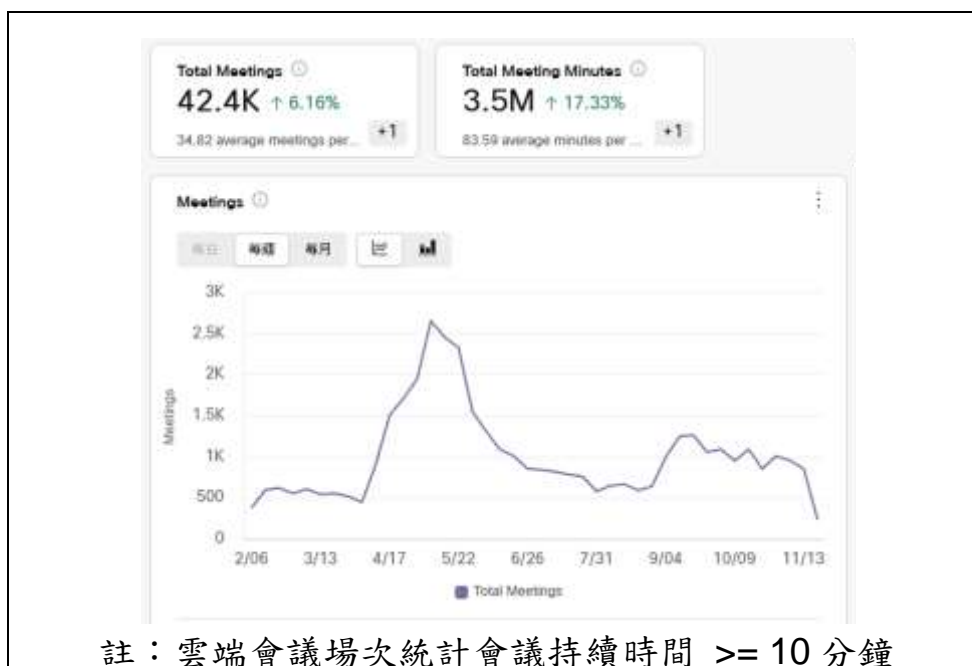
Total Meetings ⓘ
42.4K ↑ 6.16%
34.82 average meetings per... +1

Total Meeting Minutes ⓘ
3.5M ↑ 17.33%
83.59 average minutes per ... +1

Meetings ⓘ

每日 每週 每月

3K
2.5K
2K
1.5K
1K
500
0

Meetings

2/06 3/13 4/17 5/22 6/26 7/31 9/04 10/09 11/13

Total Meetings

註：雲端會議場次統計會議持續時間 >= 10 分鐘